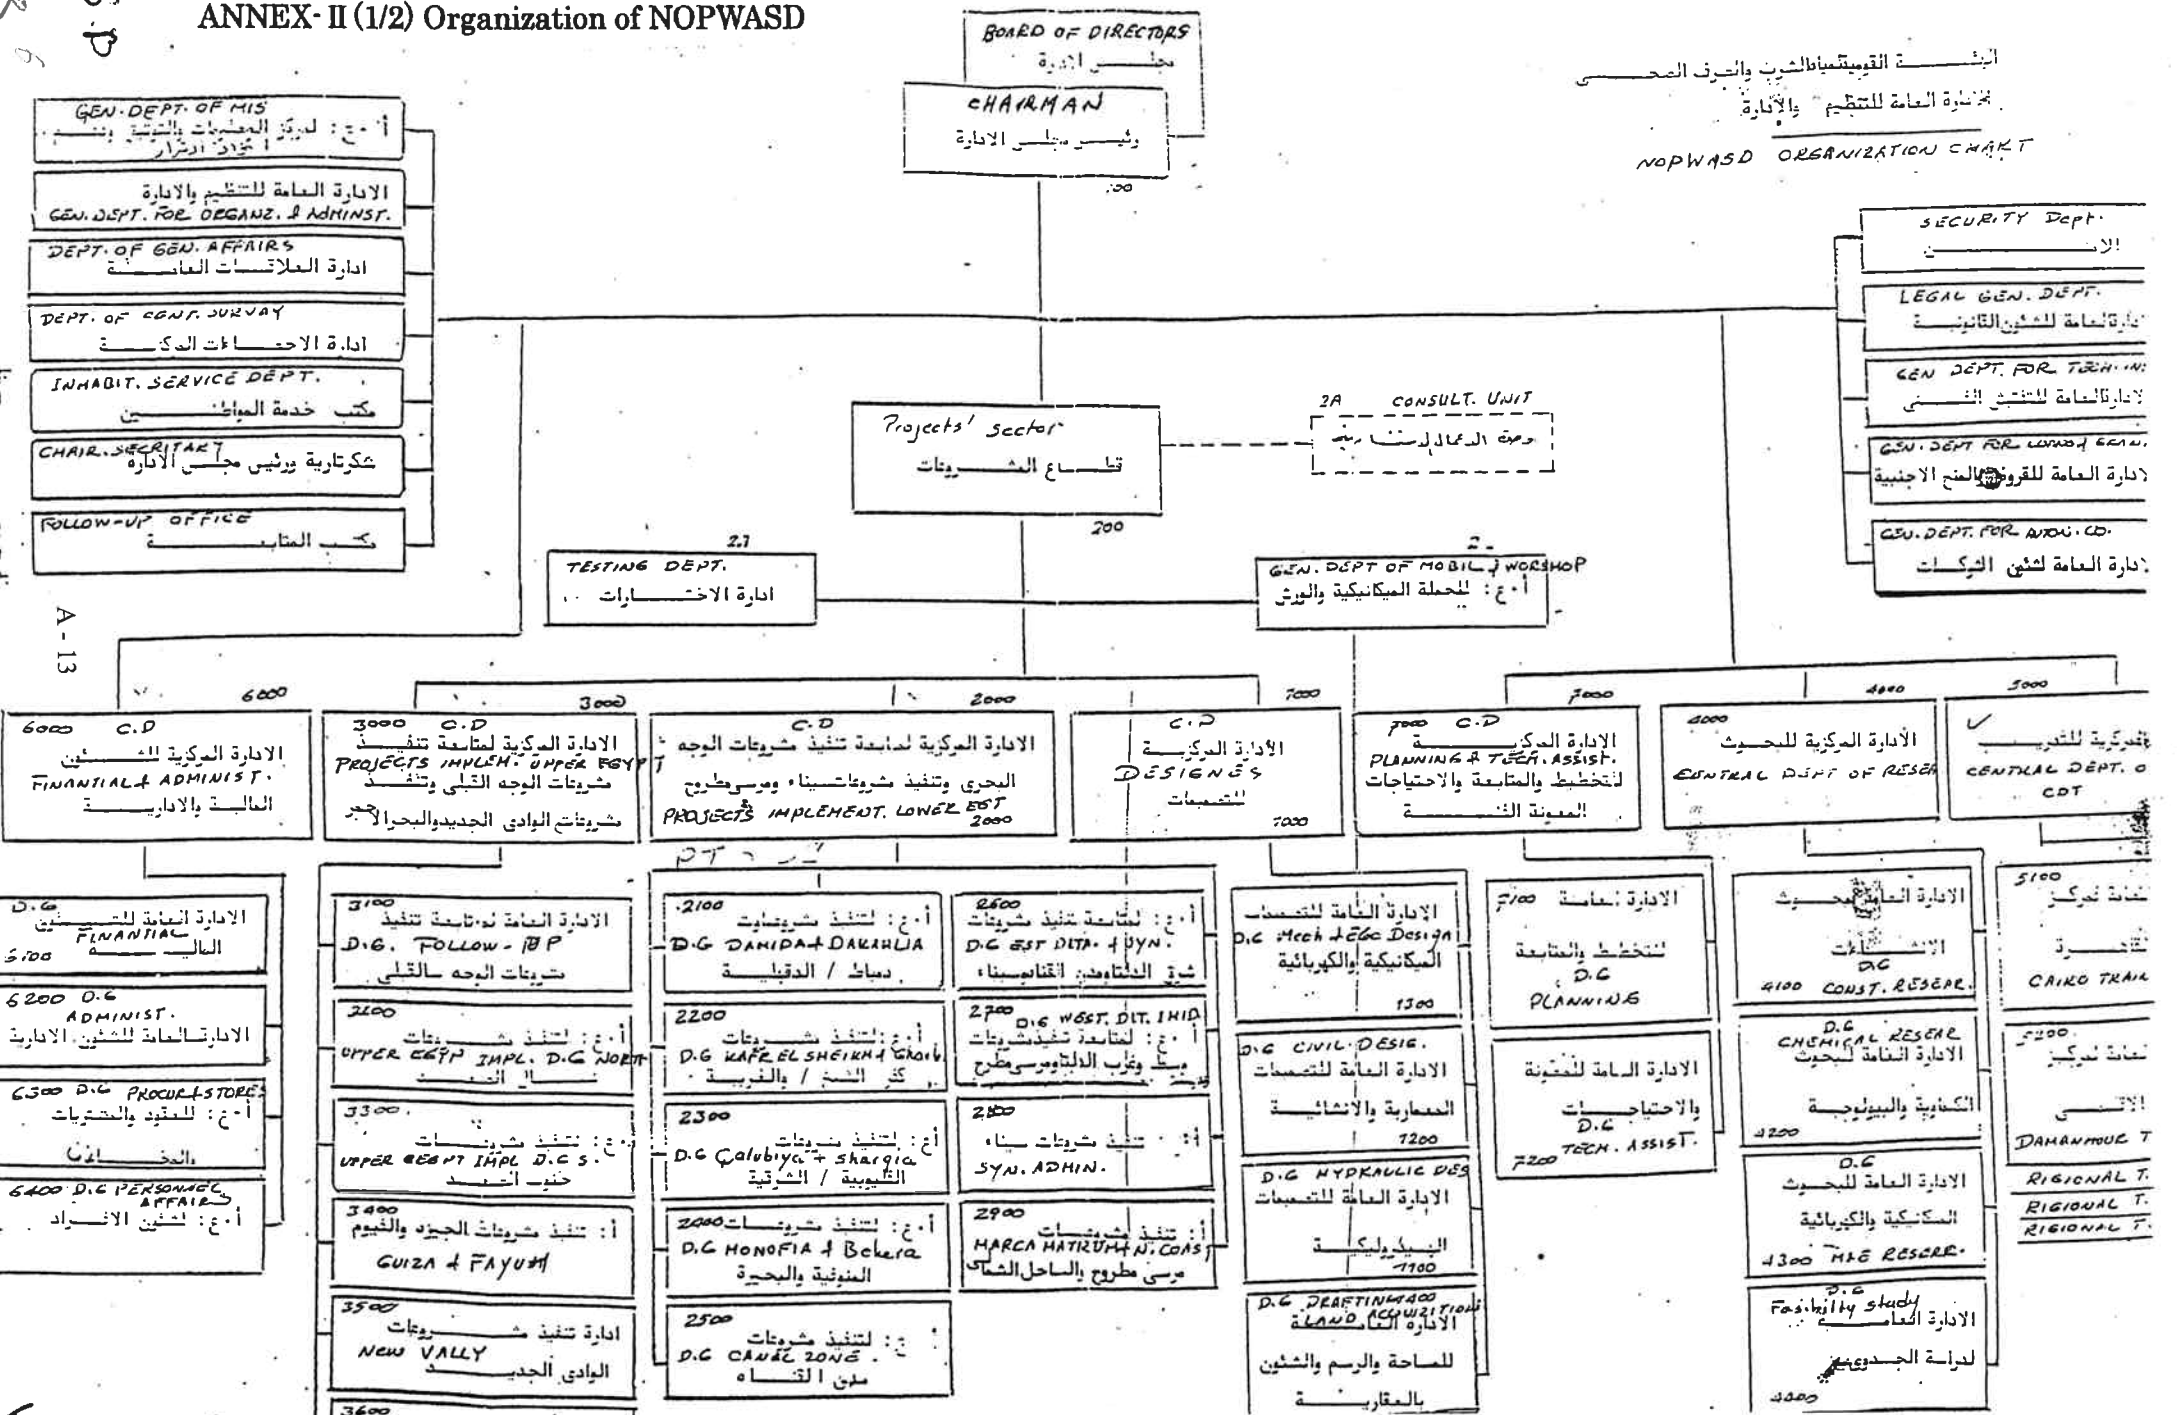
ANNEX- II (1/2) Organization of NOPWASD

BOARD OF DIRECTORS
مجلس الادارة

CHAIRMAN
رئيس مجلس الادارة
100

الهيئة القومية لمياه الشرب والصرف الصحي
الادارة العامة للتنظيم والادارة
NOPWASD ORGANIZATION CHART

GEN. DEPT. OF MIS
أ.ع: لمركز المعلومات والتوثيق ودعم اتخاذ القرار

الادارة العامة للتنظيم والادارة
GEN. DEPT. FOR ORGANZ. & ADMINST.

DEPT. OF GEN. AFFAIRS
ادارة العلاقات العامة

DEPT. OF CENT. SURVAY
ادارة الاحصاءات المركزية

INHABIT. SERVICE DEPT.
مكتب خدمة المواطنين

CHAIR. SECRITARY
سكرتارية رئيس مجلس الادارة

FOLLOW-UP OFFICE
مكتب المتابعة

SECURITY Dept.
الامن

LEGAL GEN. DEPT.
الادارة العامة للشئون القانونية

GEN DEPT. FOR TECH. IN
الادارة العامة للتفتيش الفني

GEN. DEPT FOR LOAN & GRAN
الادارة العامة للقروض والمنح الاجنبية

GEN. DEPT. FOR AFFAI. CO.
الادارة العامة لشئون الشركات

Projects' Sector
قطاع المشروعات
200

2A CONSULT. UNIT
وحدة الاعمال الاستشارية

2.1
TESTING DEPT.
ادارة الاختبارات

2-
GEN. DEPT OF MOBIL & WORKSHOP
أ.ع: للحملة الميكانيكية والورش

A - 13

6000 | 3000 | 2000 | 7000 | 7000 | 4000 | 5000

6000 C.D
الادارة المركزية للشئون المالية والادارية
FINANTIAL & ADMINIST.

3000 C.D
الادارة المركزية لمتابعة تنفيذ مشروعات الوجه القبلي وتنفيذ مشروعات الوادي الجديد والبحر الاحمر
PROJECTS IMPLEM. UPPER EGYPT

C.D
الادارة المركزية لمتابعة تنفيذ مشروعات الوجه البحري وتنفيذ مشروعات سيناء ومرسى مطروح
PROJECTS IMPLEMENT. LOWER EGT
2000

C.D
الادارة المركزية للتصميمات
DESIGNES
7000

7000 C.D
الادارة المركزية للتخطيط والمتابعة والاحتياجات المعونة الفنية
PLANNING & TECH. ASSIST.

4000
الادارة المركزية للبحوث
CENTRAL DEPT OF RESEA

الادارة المركزية للتدريب
CENTRAL DEPT. O
CDT

D.G
الادارة العامة للشئون المالية
FINANTIAL
6100

6200 D.G
ADMINIST.
الادارة العامة للشئون الادارية

6300 D.G PROCUR & STORES
أ.ع: للعقود والمشتريات والمخازن

6400 D.G PERSONAL AFFAIRS
أ.ع: لشئون الافراد

3100
الادارة العامة لمتابعة تنفيذ مشروعات الوجه القبلي
D.G. FOLLOW-UP

3200
أ.ع: لتنفيذ مشروعات شمال الصعيد
UPPER EGYPT IMPL. D.G NORTH

3300
أ.ع: لتنفيذ مشروعات جنوب الصعيد
UPPER EGYPT IMPL D.G S.

3400
أ: تنفيذ مشروعات الجيزة والفيوم
GUIZA & FAYUM

3500
ادارة تنفيذ مشروعات الوادي الجديد
NEW VALLY

3600

2100
أ.ع: لتنفيذ مشروعات دمياط / الدقهلية
D.G DAMIDA & DAKAHLIA

2200
أ.ع: لتنفيذ مشروعات كفر الشيخ / والغربية
D.G KAFR EL SHEIKH & Gharb

2300
أع: لتنفيذ مشروعات القليوبية / الشرقية
D.G Qalubiya & sharqia

2000
أ.ع: لتنفيذ مشروعات المنوفية والبحيرة
D.G HONOFIA & Behera

2500
أ.ع: لتنفيذ مشروعات مدن القناة
D.G CANAL ZONE

2600
أ.ع: لمتابعة تنفيذ مشروعات شرق الدلتا وعين القناة وسيناء
D.G EST DLTA. & SYN.

2700
أ.ع: لمتابعة تنفيذ مشروعات وسط وغرب الدلتا ومرسى مطروح
D.G WEST. DIT. & HID

2800
أ: تنفيذ مشروعات سيناء
SYN. ADMIN.

2900
أ: تنفيذ مشروعات مرسى مطروح والساحل الشمالي
MARCA MATRUH & N. COAST

الادارة العامة للتصميمات الميكانيكية والكهربائية
D.G Mech & Elc Design
1300

D.G CIVIL DESIG.
الادارة العامة للتصميمات المعمارية والانشائية
1200

D.G HYDRAULIC DES
الادارة العامة للتصميمات الهيدروليكية
1100

D.G DRAFTING & LAND ACQUIZITION
الادارة العامة للمساحة والرسم والشئون العقارية
1400

7100
الادارة العامة للتخطيط والمتابعة
D.G
PLANNING

الادارة العامة للمعونة والاحتياجات
D.G
TECH. ASSIST.
7200

الادارة العامة لبحوث الانشاءات
D.G
4100 CONST. RESEAR.

D.G
CHEMICAL RESEAR
الادارة العامة للبحوث الكيماوية والبيولوجية
4200

D.G
الادارة العامة للبحوث الميكانيكية والكهربائية
4300 M&E RESEAR.

D.G
Feasibility study
الادارة العامة لدراسة الجدوى
4400

5100
نقابة تدريب القاهرة
CAIRO TRAIN

5200
نقابة تدريب الاتى
DAMANHOUR T

RIGIONAL T.
RIGIONAL T.
RIGIONAL T.